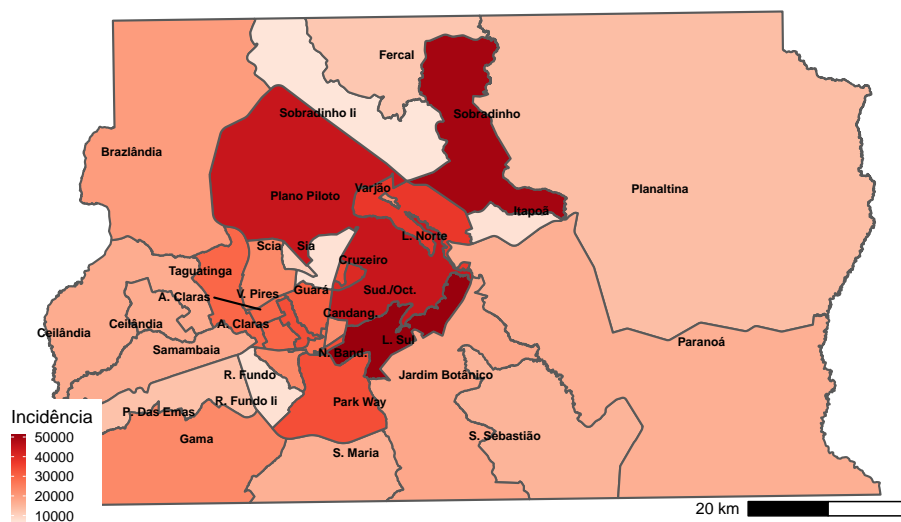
Fercal
Sobradinho Ii
Sobradinho
Brazlândia
Planaltina
Plano Piloto
Varjão
Itapoã
L. Norte
Scia
Sia
Taguatinga
Cruzeiro
A. Claras
V. Pires
Guará
Sud./Oct.
Ceilândia
Ceilândia
A. Claras
Candang.
Samambaia
L. Sul
Paranoá
N. Band.
R. Fundo
Jardim Botânico
Incidência
P. Das Emas
R. Fundo Ii
Park Way
50000
Gama
S. Sebastião
40000
30000
S. Maria
20000
10000
20 km